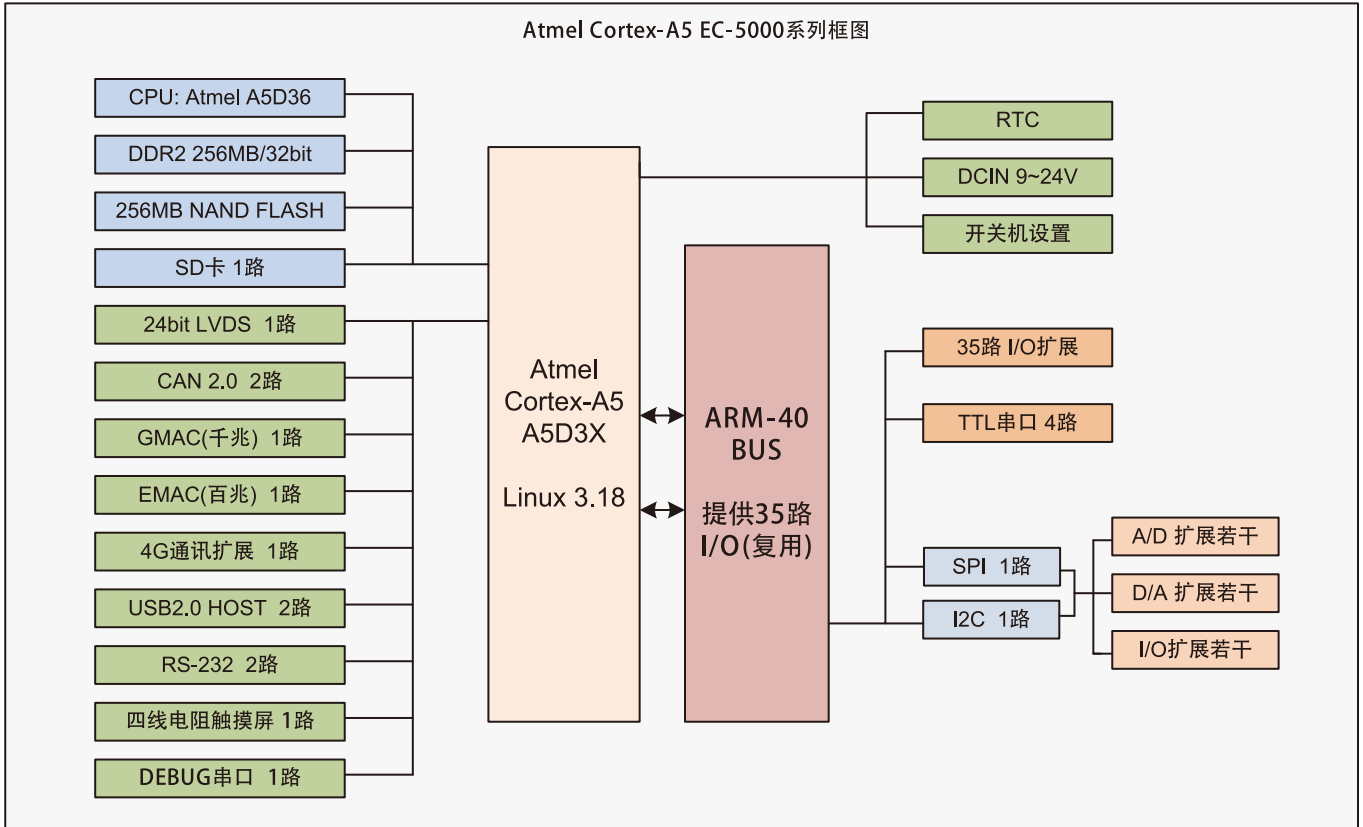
Atmel Cortex-A5 EC-5000系列框图

CPU: Atmel A5D36

DDR2 256MB/32bit

256MB NAND FLASH

SD卡 1路

24bit LVDS 1路

CAN 2.0 2路

GMAC(千兆) 1路

EMAC(百兆) 1路

4G通讯扩展 1路

USB2.0 HOST 2路

RS-232 2路

四线电阻触摸屏 1路

DEBUG串口 1路

Atmel
Cortex-A5
A5D3X

Linux 3.18

ARM-40
BUS

提供35路
I/O(复用)

RTC

DCIN 9~24V

开关机设置

35路 I/O扩展

TTL串口 4路

SPI 1路

I2C 1路

A/D 扩展若干

D/A 扩展若干

I/O扩展若干